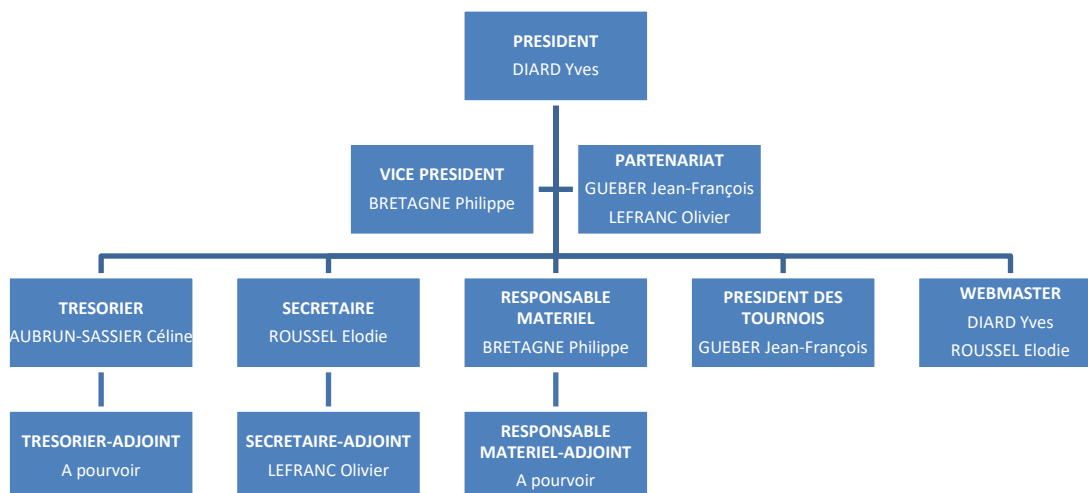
PRESIDENT
DIARD Yves

VICE PRESIDENT
BRETAGNE Philippe

PARTENARIAT
GUEBER Jean-François
LEFRANC Olivier

TRESORIER
AUBRUN-SASSIER Céline

SECRETAIRE
ROUSSEL Elodie

RESPONSABLE MATERIEL
BRETAGNE Philippe

PRESIDENT DES TOURNOIS
GUEBER Jean-François

WEBMASTER
DIARD Yves
ROUSSEL Elodie

TRESORIER-ADJOINT
A pourvoir

SECRETAIRE-ADJOINT
LEFRANC Olivier

RESPONSABLE MATERIEL-ADJOINT
A pourvoir